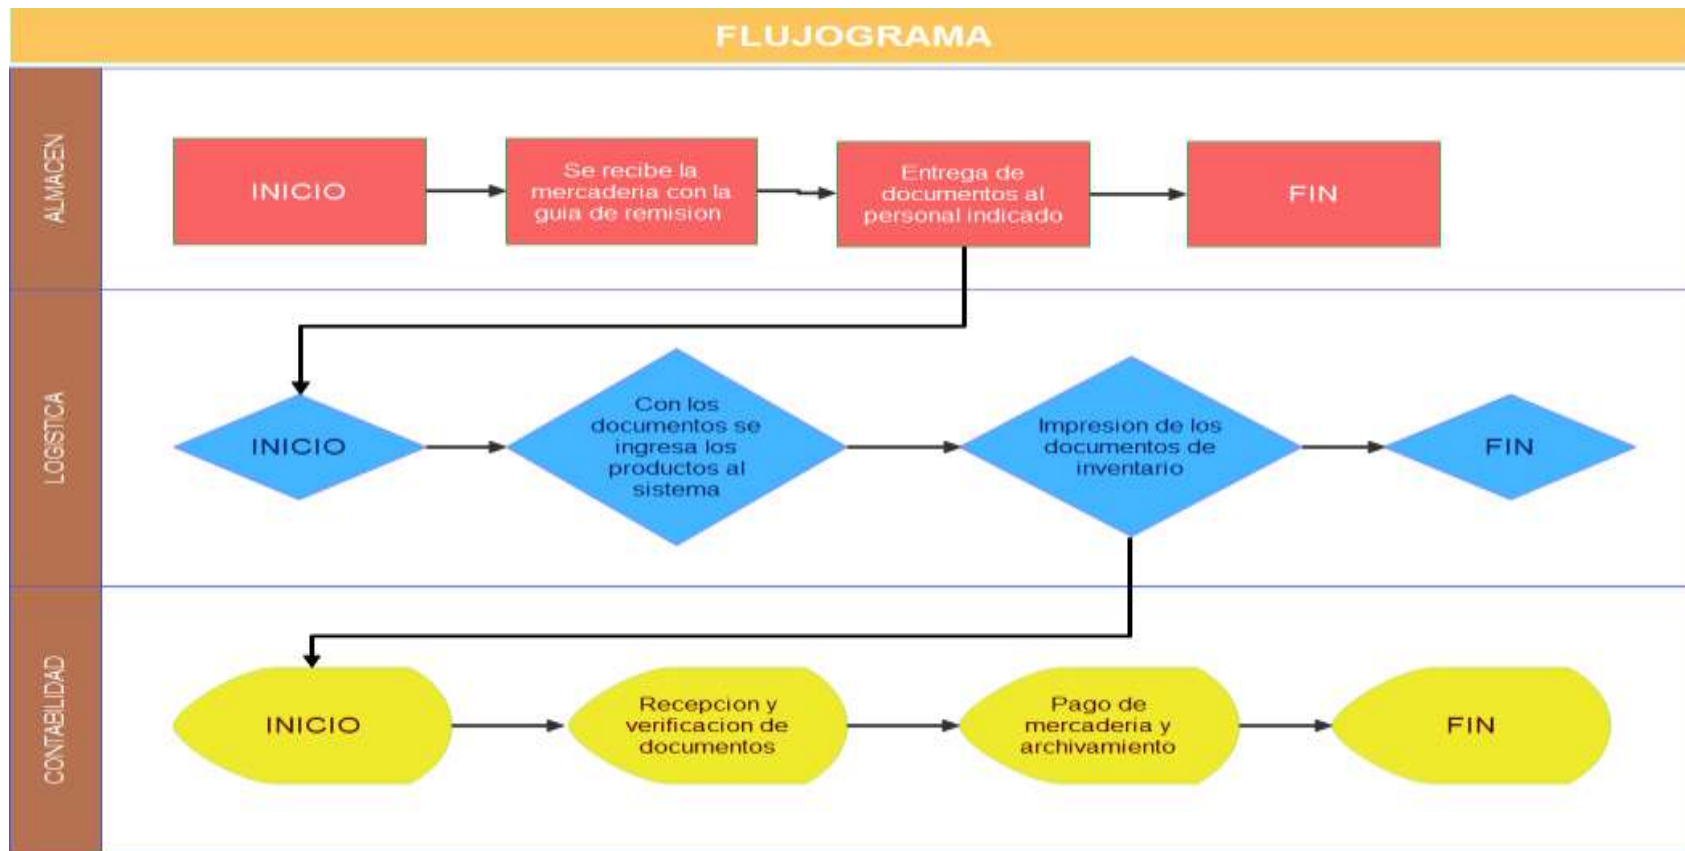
FLUJOGRAMA

ALMACEN

INICIO

Se recibe la mercaderia con la guia de remision

Entrega de documentos al personal indicado

FIN

LOGISTCA

INICIO

Con los documentos se ingresa los productos al sistema

Impresion de los documentos de inventario

FIN

CONTABILIDAD

INICIO

Recepcion y verificacion de documentos

Pago de mercaderia y archivamiento

FIN